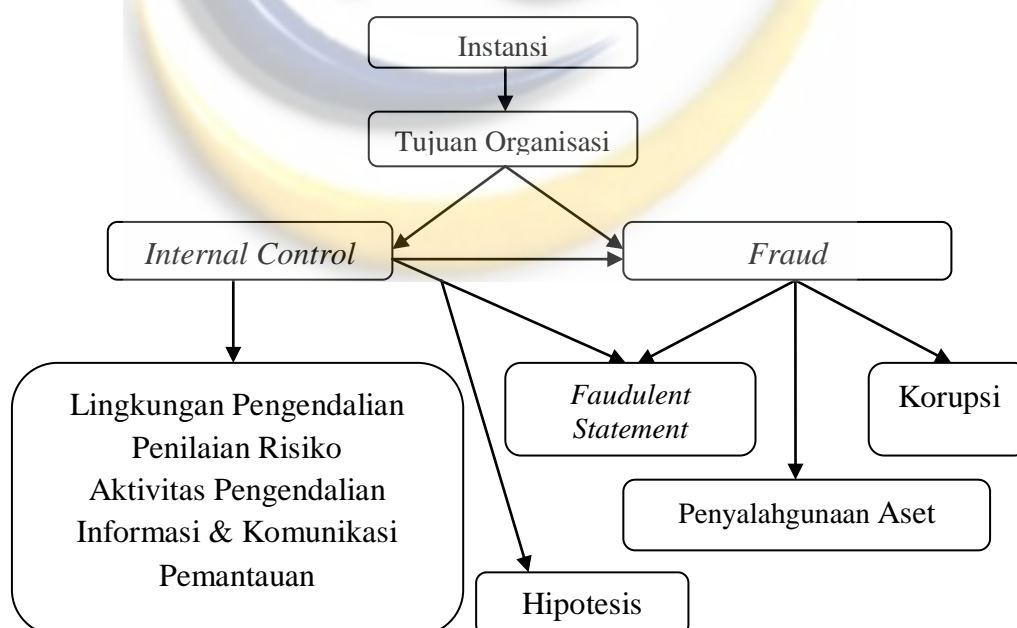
Instansi

Tujuan Organisasi

*Internal Control*

*Fraud*

Lingkungan Pengendalian
Penilaian Risiko
Aktivitas Pengendalian
Informasi & Komunikasi
Pemantauan

*Faudulent Statement*

Korupsi

Penyalahgunaan Aset

Hipotesis